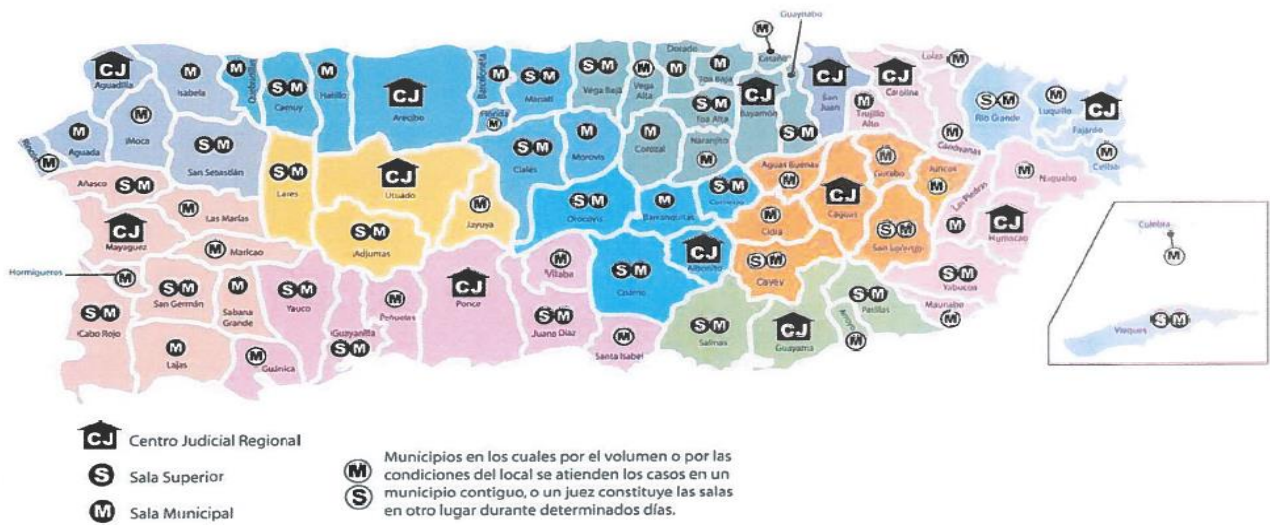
Guaynabo

CJ Aguadilla
M Isabela
M Quebradillas
S M Camuy
M Hatillo
CJ Arecibo
Barceloneta
M Florida
M S M Manatí
S M Vega Baja
M Vega Alta
M Dorado
M Cataño
M Toa Baja
S M Toa Alta
CJ Bayamón
CJ San Juan
CJ Carolina
M Loíza
S M Río Grande
M Luquillo
CJ Fajardo
M Ceiba
M Aguada
M Moca
M Rincón
S M San Sebastián
Lares
CJ Utuado
S M Ciales
M Morovis
M Corozal
M Naranjito
S M
M Trujillo Alto
M Canóvanas
M Aguas Buenas
M Gurabo
M Juncos
M Naguabo
S M Añasco
M Las Marías
S M Adjuntas
M Jayuya
S M Orocovis
M Barranquitas
S M Comerío
M Cidra
CJ Caguas
S M San Lorenzo
M Las Piedras
CJ Humacao
CJ Mayagüez
M Maricao
Hormigueros M
S M Cabo Rojo
S M San Germán
M Sabana Grande
S M Yauco
M Lajas
M Guánica
S M Guayanilla
M Peñuelas
CJ Ponce
M Villalba
S M Juana Díaz
M Santa Isabel
S M Coamo
CJ Aibonito
S M Cayey
S M Salinas
CJ Guayama
M Arroyo
S M Patillas
S M Yabucoa
M Maunabo
Culebra M
S M Vieques

CJ Centro Judicial Regional
S Sala Superior
M Sala Municipal

M S Municipios en los cuales por el volumen o por las condiciones del local se atienden los casos en un municipio contiguo, o un juez constituye las salas en otro lugar durante determinados días.